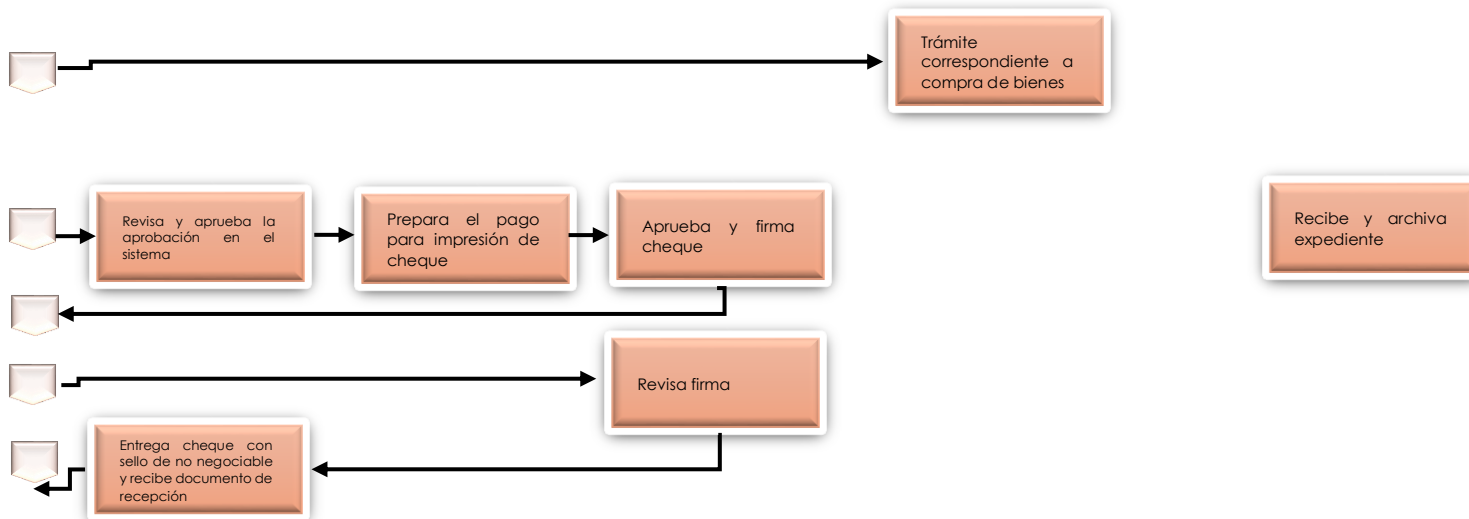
Trámite correspondiente a compra de bienes

Revisa y aprueba la aprobación en el sistema

Prepara el pago para impresión de cheque

Aprueba y firma cheque

Recibe y archiva expediente

Revisa firma

Entrega cheque con sello de no negociable y recibe documento de recepción